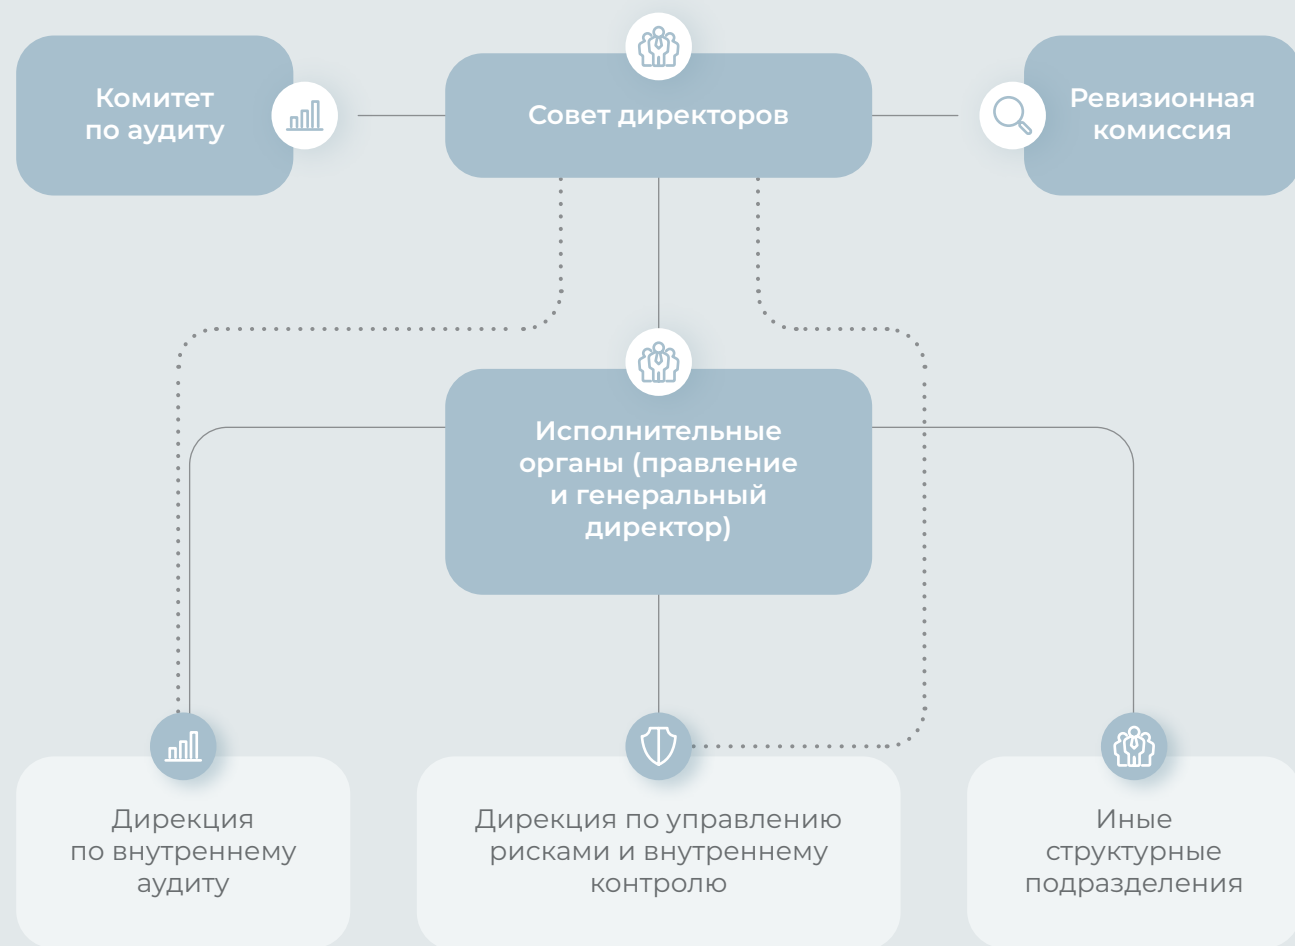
Комитет по аудиту

Совет директоров

Ревизионная комиссия

Исполнительные органы (правление и генеральный директор)

Дирекция по внутреннему аудиту

Дирекция по управлению рисками и внутреннему контролю

Иные структурные подразделения